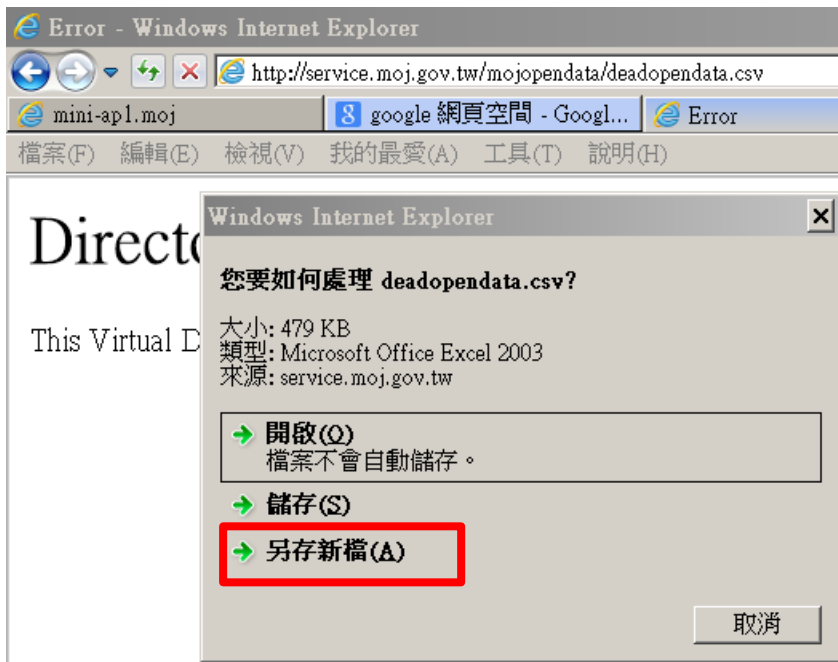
Error - Windows Internet Explorer

http://service.moj.gov.tw/mojopendata/deadopendata.csv

mini-ap1.moj
google 網頁空間 - Googl...
Error

檔案(F) 編輯(E) 檢視(V) 我的最愛(A) 工具(T) 說明(H)

Directo

This Virtual D

Windows Internet Explorer

您要如何處理 deadopendata.csv?

大小: 479 KB
類型: Microsoft Office Excel 2003
來源: service.moj.gov.tw

開啟(O)
檔案不會自動儲存。

儲存(S)

另存新檔(A)

取消